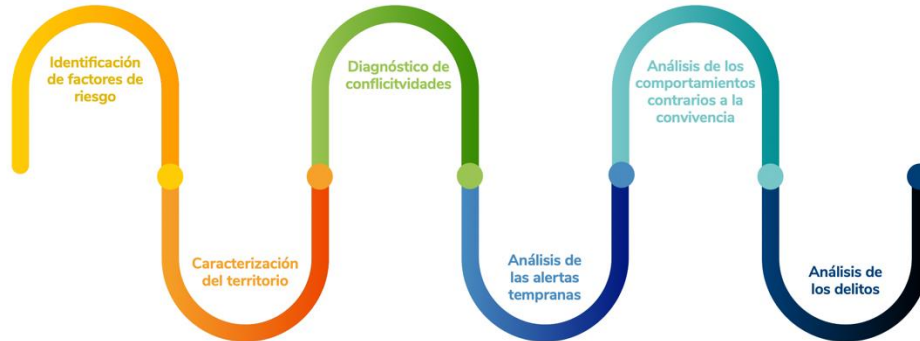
Identificación de factores de riesgo

Caracterización del territorio

Diagnóstico de conflictividades

Análisis de las alertas tempranas

Análisis de los comportamientos contrarios a la convivencia

Análisis de los delitos